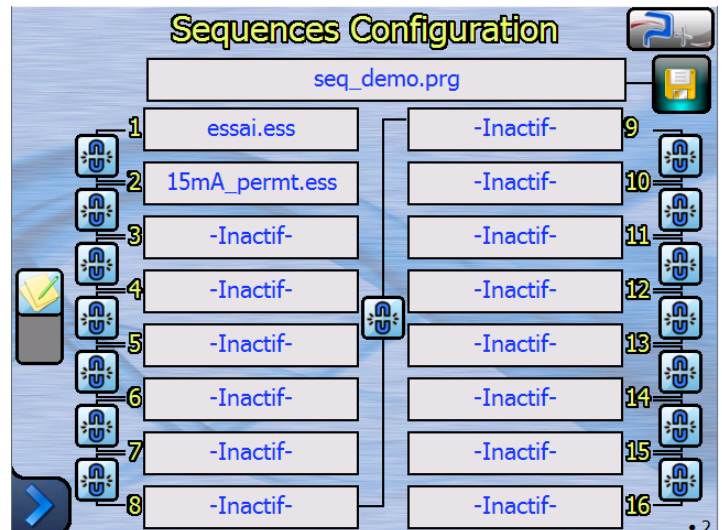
Sequences Configuration

seq_demo.prg

1 essai.ess
2 15mA_permt.ess
3 -Inactif-
4 -Inactif-
5 -Inactif-
6 -Inactif-
7 -Inactif-
8 -Inactif-

-Inactif- 9
-Inactif- 10
-Inactif- 11
-Inactif- 12
-Inactif- 13
-Inactif- 14
-Inactif- 15
-Inactif- 16